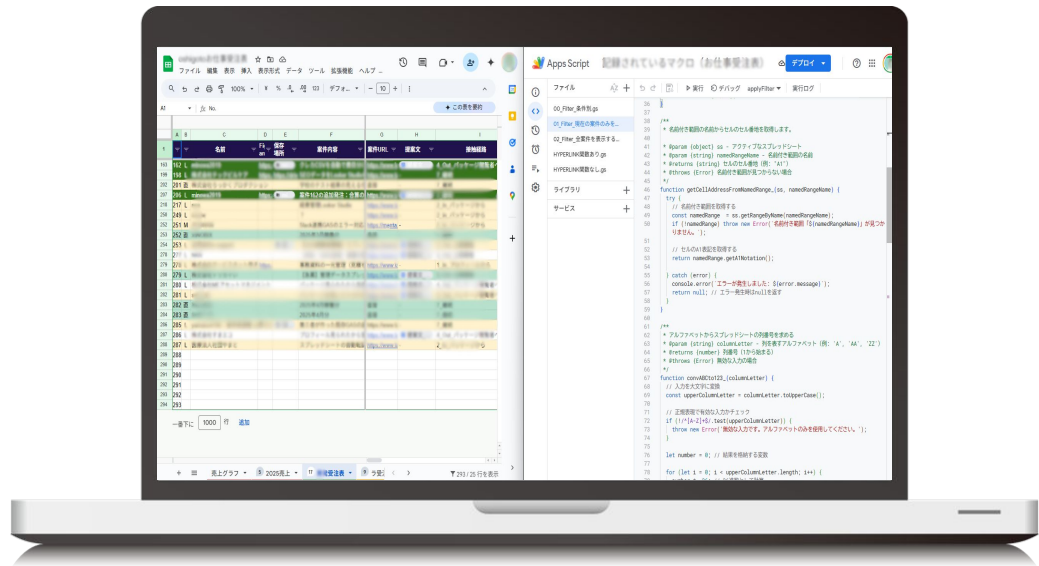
ファイル 編集 表示 挿入 表示形式 データ ツール 拡張機能 ヘルプ

100%

デフォ...

10

A1

No.

この表を要約

名前

保存場所

案件内容

案件URL

提案文

接触経路

163
198
201
202
216
217
249
251
252
254
276
278
279
280
281
282
283
284
285
286
287
288
289
290
291
292
293

一番下に 1000 行 追加

売上グラフ

2025売上

未送受注表

ラ要

293 / 25 行を表示

Apps Script 記録されているマクロ（お仕事受注表）

デプロイ

ファイル

00_Filter_条件別.gs

01_Filter_現在の案件のみを...

02_Filter_全案件を表示する...

HYPERLINK関数あり.gs

HYPERLINK関数なし.gs

ライブラリ

サービス

実行 デバッグ applyFilter 実行ログ

36 }
37
38 /**
39 * 名前付き範囲の名前からセルのセル番地を取得します。
40 *
41 * @param {Object} ss - アクティブなスプレッドシート
42 * @param {string} namedRangeName - 名前付き範囲の名前
43 * @returns {string} セルのセル番地（例: 'A1'）
44 * @throws {Error} 名前付き範囲が見つからない場合
45 */
46 function getCellAddressFromNamedRange_(ss, namedRangeName) {
47   try {
48     // 名前付き範囲を取得する
49     const namedRange = ss.getRangeByName(namedRangeName);
50     if (!namedRange) throw new Error(`名前付き範囲「${namedRangeName}」が見つかりません。`);
51
52     // セルのA1表記を取得する
53     return namedRange.getA1Notation();
54
55   } catch (error) {
56     console.error(`エラーが発生しました: ${error.message}`);
57     return null; // エラー発生時はnullを返す
58   }
59 }
60
61 /**
62 * アルファベットからスプレッドシートの列番号を求める
63 * @param {string} columnLetter - 列を表すアルファベット（例: 'A', 'AA', 'ZZ'）
64 * @returns {number} 列番号（1から始まる）
65 * @throws {Error} 無効な入力の場合
66 */
67 function convABCto123_(columnLetter) {
68   // 入力を大文字に変換
69   const upperColumnLetter = columnLetter.toUpperCase();
70
71   // 正規表現で有効な入力かチェック
72   if (!/^[A-Z]+$/.test(upperColumnLetter)) {
73     throw new Error('無効な入力です。アルファベットのみを使用してください。');
74   }
75
76   let number = 0; // 結果を格納する変数
77
78   for (let i = 0; i < upperColumnLetter.length; i++) {